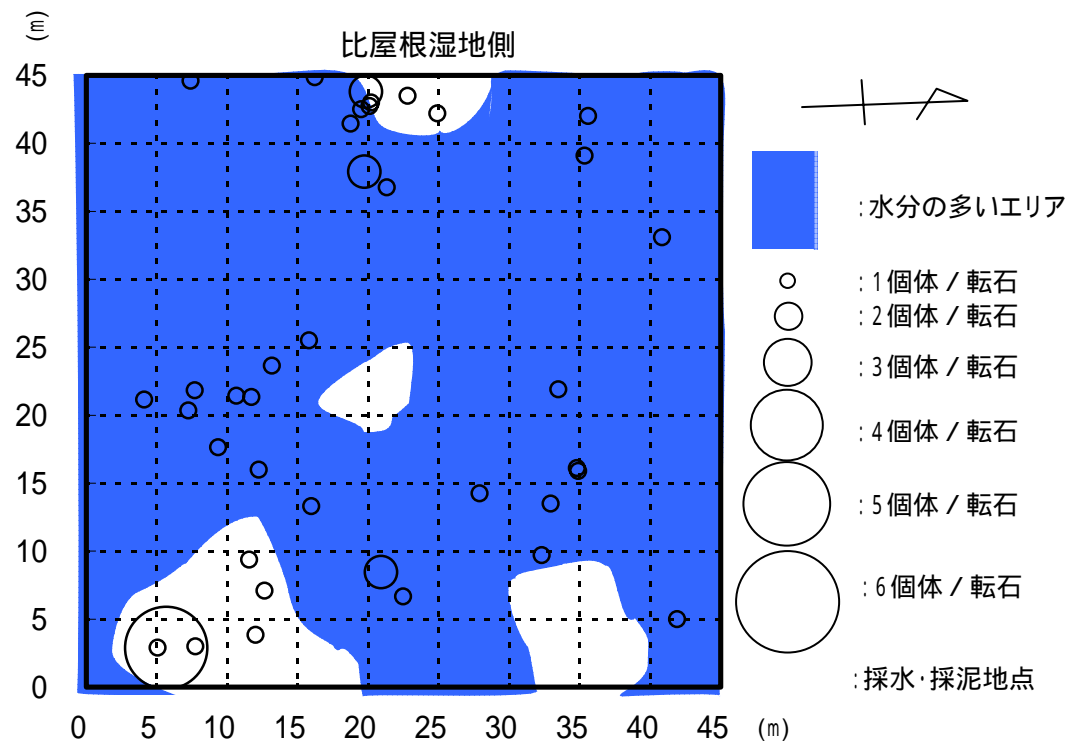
(m)

比屋根湿地側

45
40
35
30
25
20
15
10
5
0

0 5 10 15 20 25 30 35 40 45 (m)

:水分の多いエリア
: 1個体 / 転石
: 2個体 / 転石
: 3個体 / 転石
: 4個体 / 転石
: 5個体 / 転石
: 6個体 / 転石
:採水･採泥地点